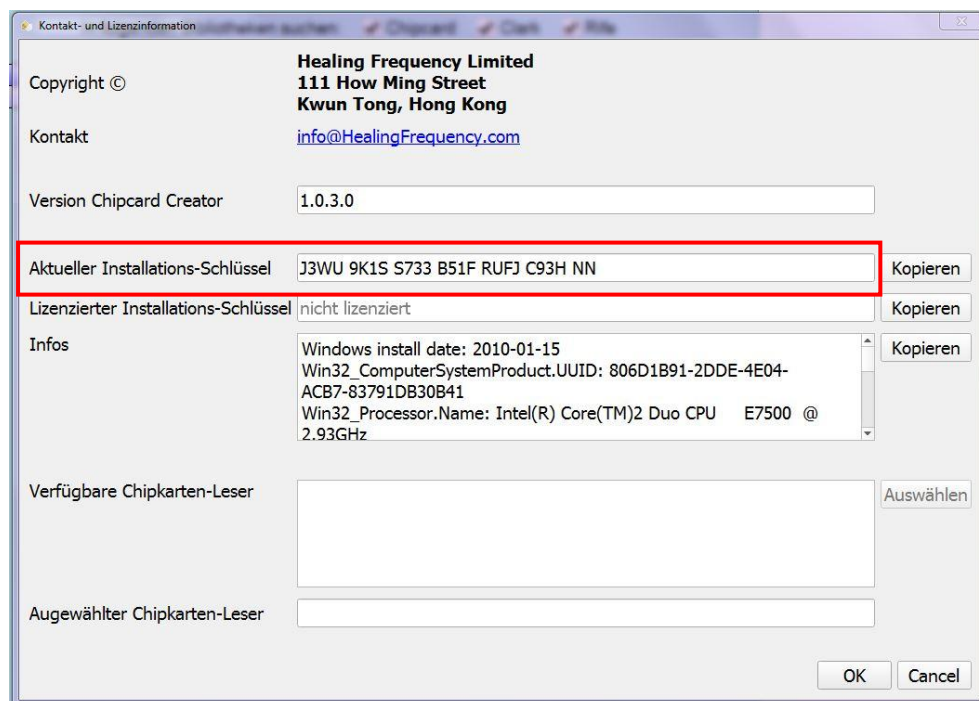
Kontakt- und Lizenzinformation

Copyright ©

Healing Frequency Limited
111 How Ming Street
Kwun Tong, Hong Kong

Kontakt

info@HealingFrequency.com

Version Chipcard Creator

1.0.3.0

Aktueller Installations-Schlüssel

J3WU 9K1S S733 B51F RUFJ C93H NN

Kopieren

Lizenzierter Installations-Schlüssel

nicht lizenziert

Kopieren

Infos

Windows install date: 2010-01-15
Win32_ComputerSystemProduct.UUID: 806D1B91-2DDE-4E04-ACB7-83791DB30B41
Win32_Processor.Name: Intel(R) Core(TM)2 Duo CPU E7500 @ 2.93GHz

Kopieren

Verfügbare Chipkarten-Leser

Auswählen

Augewählter Chipkarten-Leser

OK

Cancel